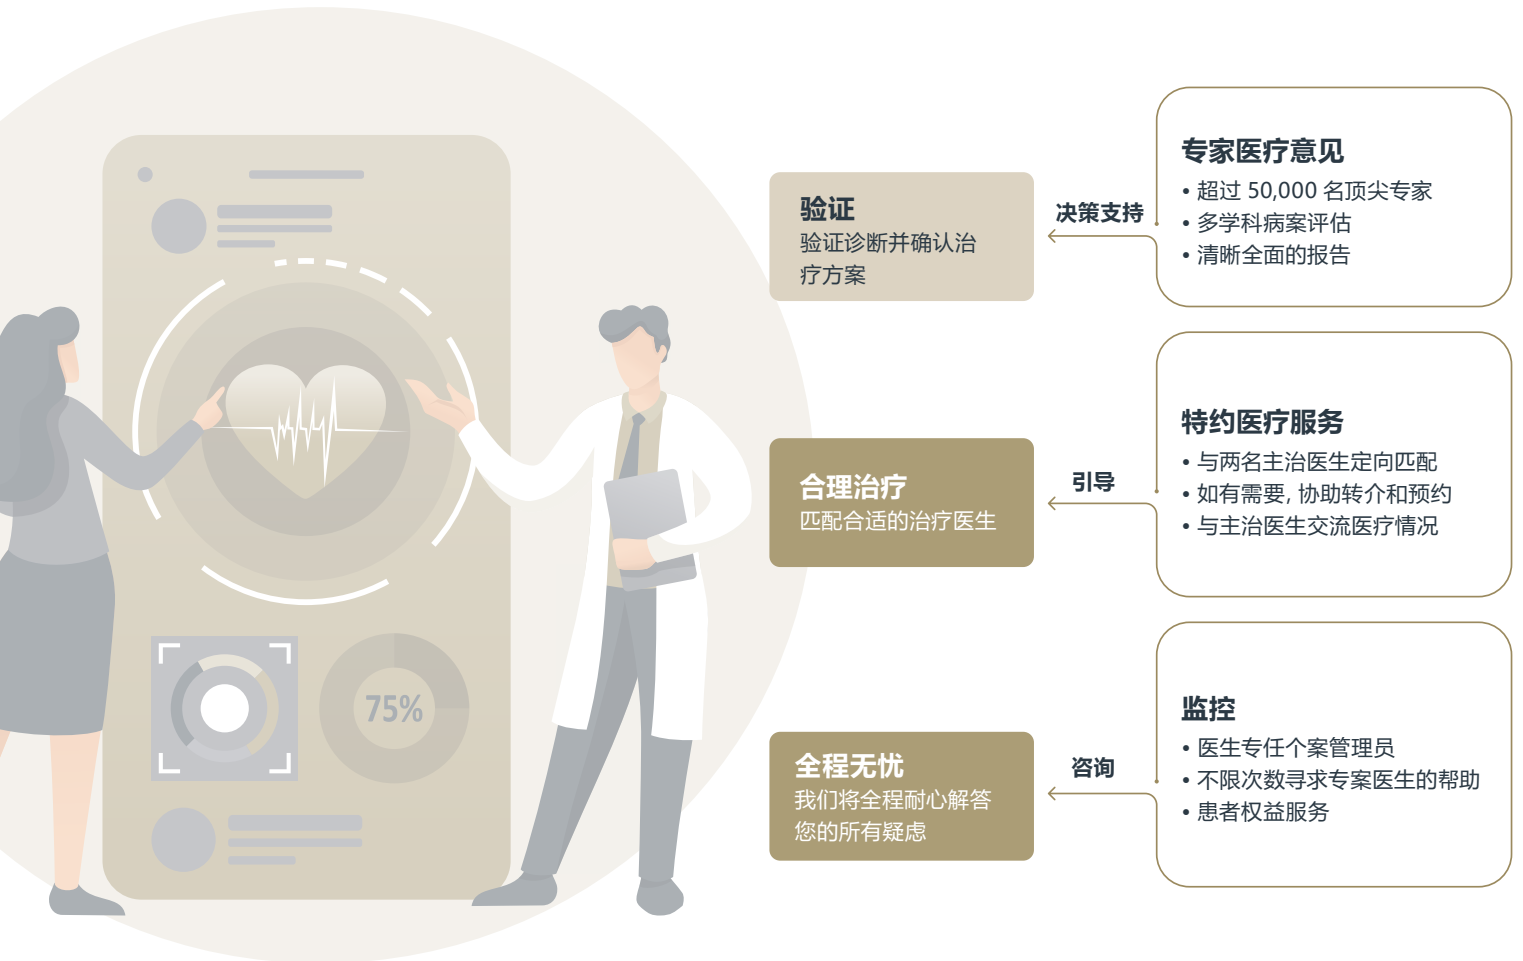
75%

验证
验证诊断并确认治疗方案

决策支持

专家医疗意见
• 超过 50,000 名顶尖专家
• 多学科病案评估
• 清晰全面的报告

合理治疗
匹配合适的治疗医生

引导

特约医疗服务
• 与两名主治医生定向匹配
• 如有需要，协助转介和预约
• 与主治医生交流医疗情况

全程无忧
我们将全程耐心解答您的所有疑虑

咨询

监控
• 医生专任个案管理员
• 不限次数寻求专案医生的帮助
• 患者权益服务